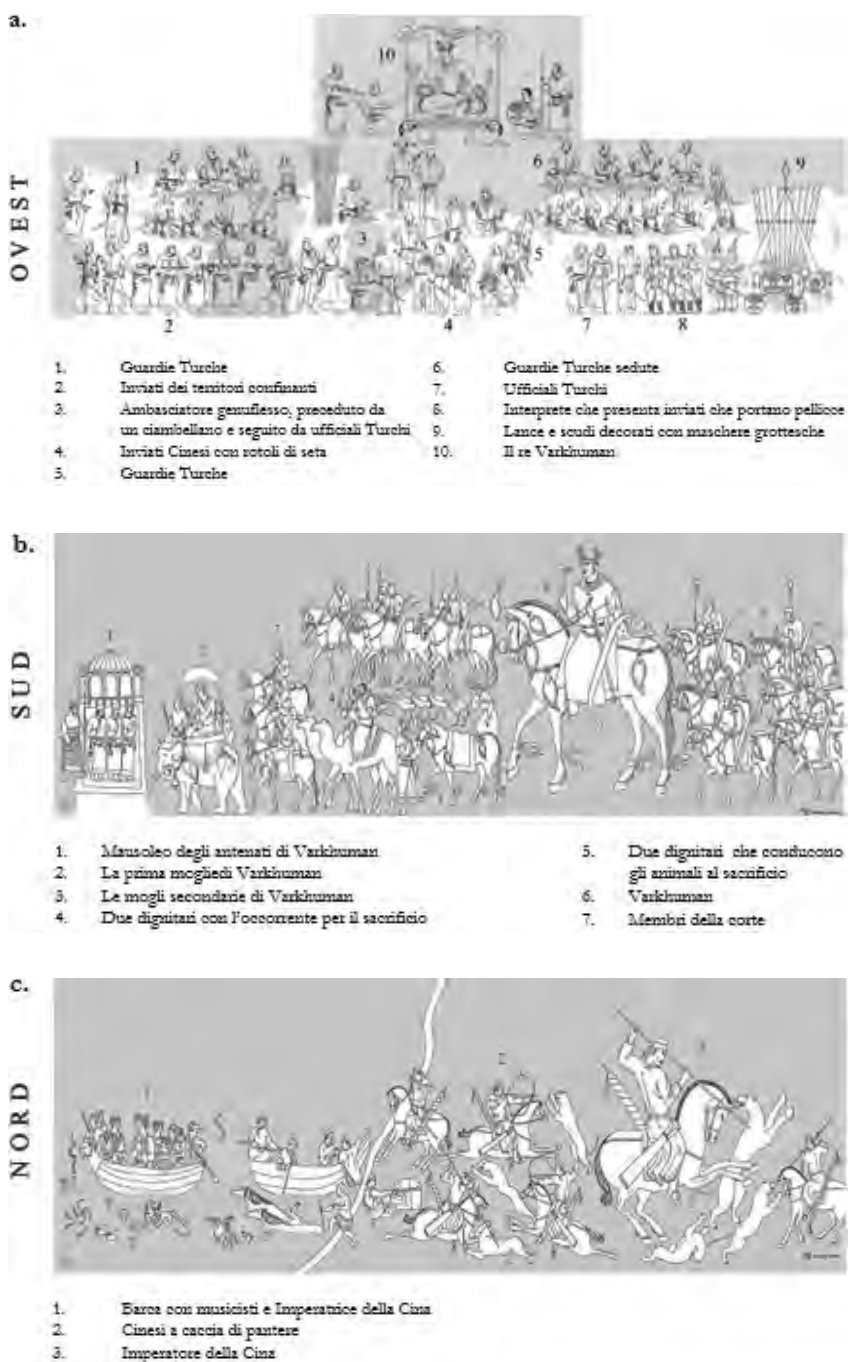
a.

OVEST

10

1

6

9

3

5

2

4

7

8

1. Guardie Turche
2. Inviati dei territori confinanti
3. Ambasciatore genuflesso, preceduto da un ciambellano e seguito da ufficiali Turchi
4. Inviati Cinesi con rotoli di seta
5. Guardie Turche
6. Guardie Turche sedute
7. Ufficiali Turchi
8. Interprete che presenta inviati che portano pellicce
9. Lance e scudi decorati con maschere grottesche
10. Il re Varkhuman

b.

SUD

1. Mausoleo degli antenati di Varkhuman
2. La prima moglie di Varkhuman
3. Le mogli secondarie di Varkhuman
4. Due dignitari con l'occorrente per il sacrificio
5. Due dignitari che conducono gli animali al sacrificio
6. Varkhuman
7. Membri della corte

c.

NORD

1. Barca con musicisti e Imperatrice della Cina
2. Cinesi a caccia di pantere
3. Imperatore della Cina